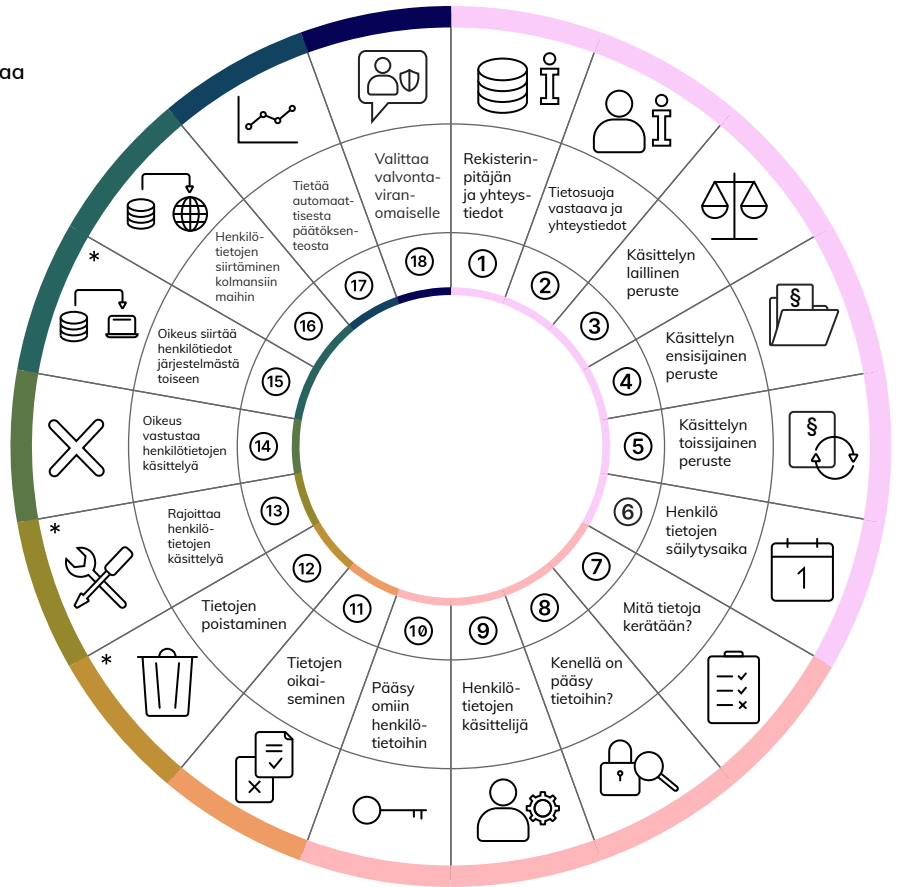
aa

18 Valittaa valvonta-viran-omaiselle

1 Rekisterin-pitäjän ja yhteys-tiedot

2 Tietosuoja vastaava ja yhteystiedot

3 Käsittelyn laillinen peruste

4 Käsittelyn ensisijainen peruste

5 Käsittelyn toissijainen peruste

6 Henkilö tietojen säilytysaika

7 Mitä tietoja kerätään?

8 Kenellä on pääsy tietoihin?

9 Henkilö-tietojen käsittelijä

10 Pääsy omiin henkilö-tietoihin

11 Tietojen oikai-seminen

12 Tietojen poistaminen

13 Rajoittaa henkilö-tietojen käsittelyä

14 Oikeus vastustaa henkilötietojen käsittelyä

15 Oikeus siirtää henkilötiedot järjestelmästä toiseen

16 Henkilö-tietojen siirtäminen kolmansiin maihin

17 Tietää automaat-tisesta päätöksen-teosta

§

§

1

*

*

*